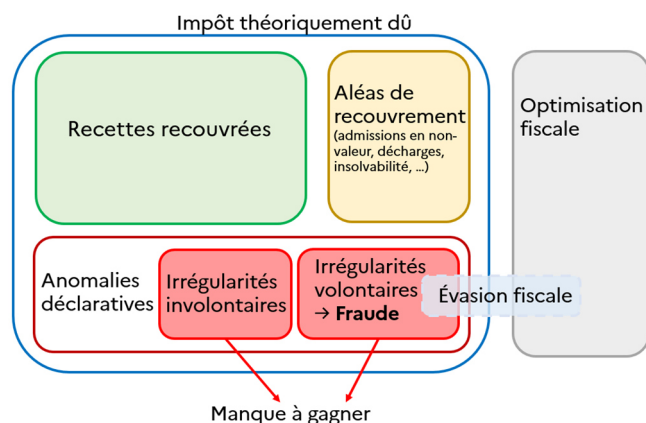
Impôt théoriquement dû

Recettes recouvrées

Aléas de recouvrement (admissions en non-valeur, décharges, insolvabilité, ...)

Optimisation fiscale

Anomalies déclaratives

Irrégularités involontaires

Irrégularités volontaires → **Fraude**

Évasion fiscale

Manque à gagner